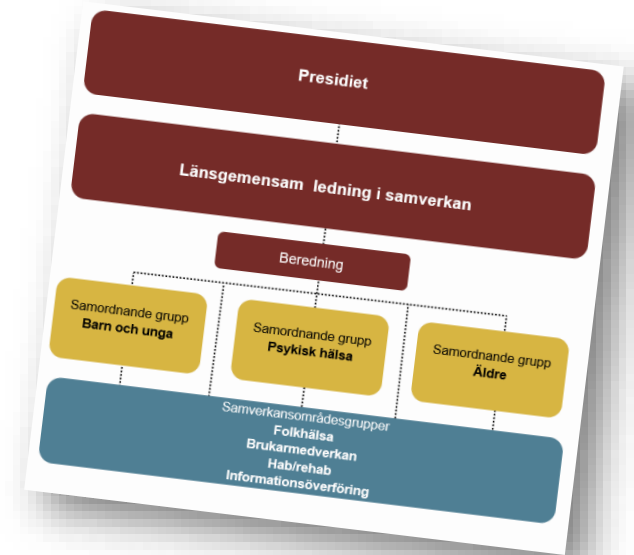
Presidiet

Länsgemensam ledning i samverkan

Beredning

Samordnande grupp
Barn och unga

Samordnande grupp
Psykisk hälsa

Samordnande grupp
Äldre

Samverkansområdesgrupper
Folkhälsa
Brukarmedverkan
Hab/rehab
Informationsöverföring